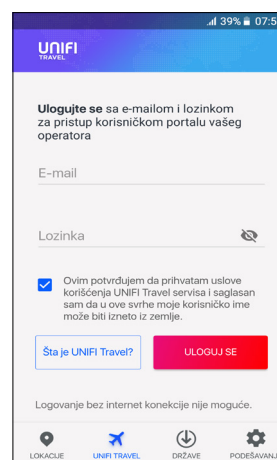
39% 07:5

UNIFI TRAVEL

**Ulogujte se** sa e-mailom i lozinkom za pristup korisničkom portalu vašeg operatora

E-mail

Lozinka

Ovim potvrđujem da prihvatam uslove korišćenja UNIFI Travel servisa i saglasan sam da u ove svrhe moje korisničko ime može biti izneto iz zemlje.

Šta je UNIFI Travel?

ULOGUJ SE

Logovanje bez internet konekcije nije moguće.

LOKACIJE
UNIFI TRAVEL
DRŽAVE
PODEŠAVANJ